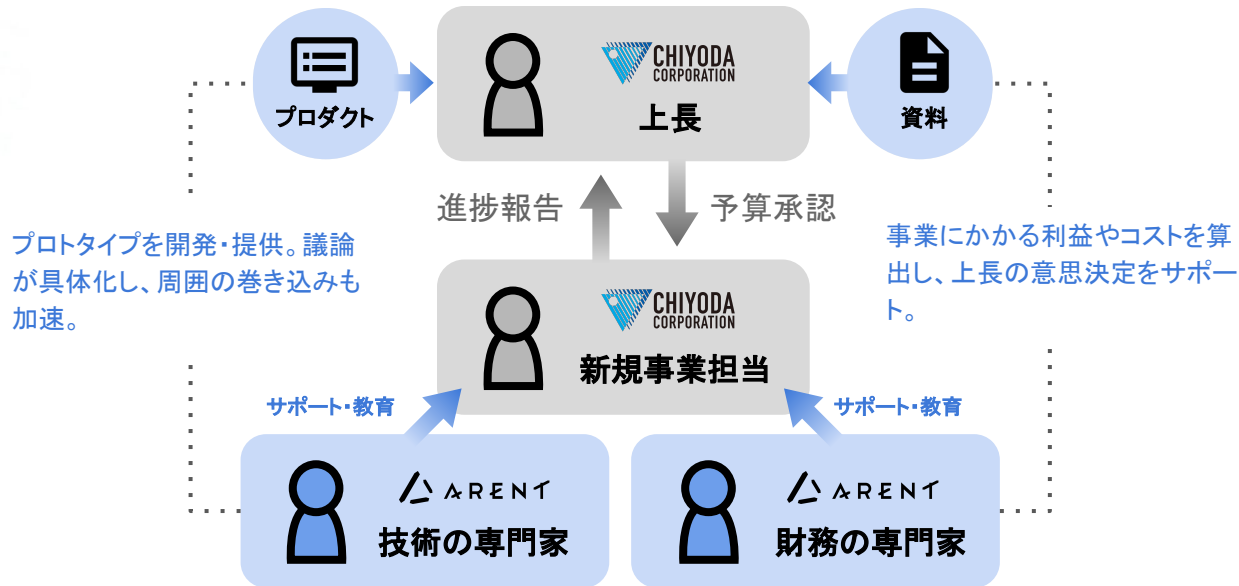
プロダクト

CHIYODA CORPORATION
上長

資料

進捗報告

予算承認

プロトタイプを開発・提供。議論が具体化し、周囲の巻き込みも加速。

事業にかかる利益やコストを算出し、上長の意思決定をサポート。

CHIYODA CORPORATION
新規事業担当

サポート・教育

サポート・教育

ARENT
技術の専門家

ARENT
財務の専門家